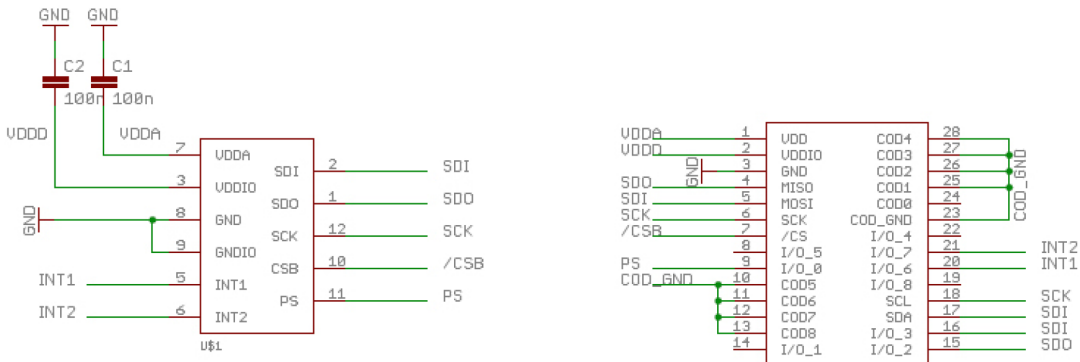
GND GND

C2 C1

100n 100n

VDDD VDDA

7 VDDA
3 VDDIO
8 GND
9 GNDIO
5 INT1
6 INT2

SDI 2
SDO 1
SCK 12
CSB 10
PS 11

SDI
SDO
SCK
/CSB
PS

GND

INT1
INT2

U$1

VDDA
VDDD
GND
SDO
SDI
SCK
/CSB
PS
COD_GND

1 VDD
2 VDDIO
3 GND
4 MISO
5 MOSI
6 SCK
7 /CS
8 I/O_5
9 I/O_0
10 COD5
11 COD6
12 COD7
13 COD8
14 I/O_1

COD4 28
COD3 27
COD2 26
COD1 25
COD0 24
COD_GND 23
I/O_4 22
I/O_7 21
I/O_6 20
I/O_8 19
SCL 18
SDA 17
I/O_3 16
I/O_2 15

COD_GND

INT2
INT1
SCK
SDI
SDI
SDO